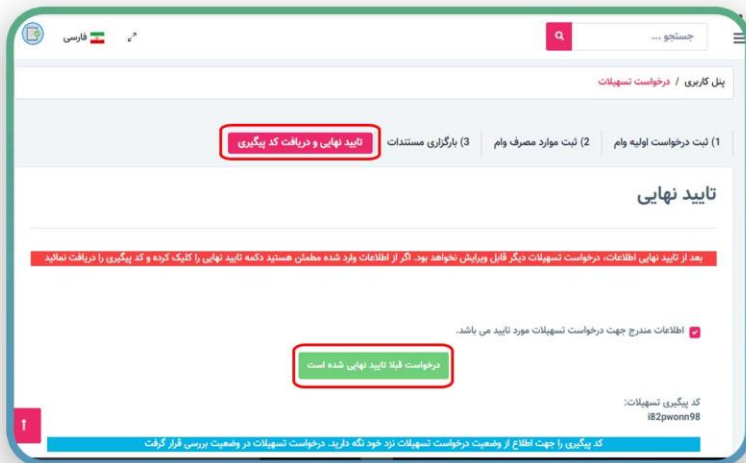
فارسی

جستجو ...

پنل کاربری / درخواست تسهیلات

1) ثبت درخواست اولیه وام
2) ثبت موارد مصرف وام
3) بارگزاری مستندات
تایید نهایی و دریافت کد پیگیری

تایید نهایی

بعد از تایید نهایی اطلاعات، درخواست تسهیلات دیگر قابل ویرایش نخواهد بود. اگر از اطلاعات وارد شده مطمئن هستید دکمه تایید نهایی را کلیک کرده و کد پیگیری را دریافت نمائید

اطلاعات مندرج جهت درخواست تسهیلات مورد تایید می باشد.

درخواست قبلا تایید نهایی شده است

کد پیگیری تسهیلات:
i82pwonn98

کد پیگیری را جهت اطلاع از وضعیت درخواست تسهیلات نزد خود نگه دارید. درخواست تسهیلات در وضعیت بررسی قرار گرفت